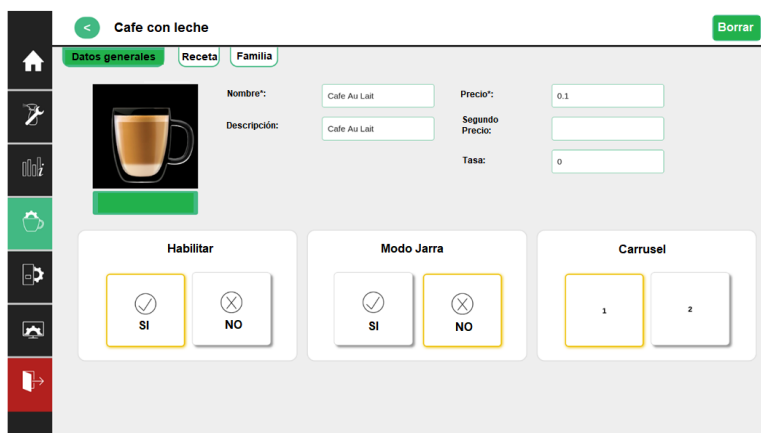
<

Cafe con leche

Borrar

Datos generales

Receta

Familia

Nombre*:

Cafe Au Lait

Descripción:

Cafe Au Lait

Precio*:

0.1

Segundo Precio:

Tasa:

0

Habilitar

SI

NO

Modo Jarra

SI

NO

Carrusel

1

2